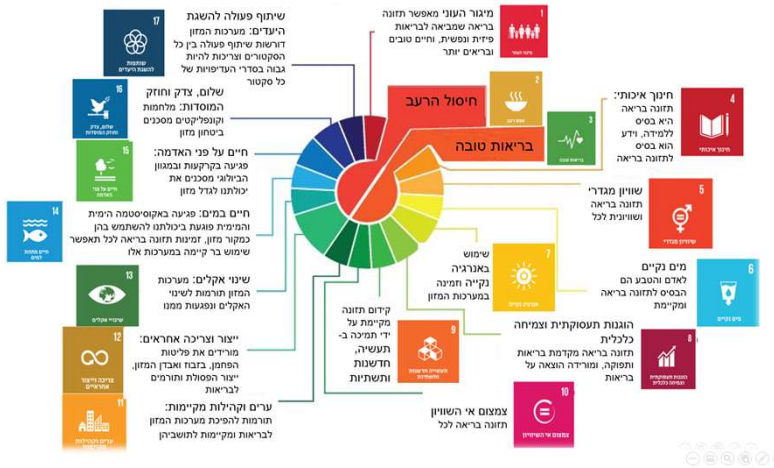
1
מיגור העוני
מיגור העוני מאפשר תזונה בריאה שמביאה לבריאות פיזית ונפשית, וחיים טובים ובריאים יותר

2
אפס רעב
חיסול הרעב

3
בריאות טובה
בריאות טובה

4
חינוך איכותי
חינוך איכותי: תזונה בריאה היא בסיס ללמידה, וידע הוא בסיס לתזונה בריאה

5
שוויון מגדרי
שוויון מגדרי: תזונה בריאה ושוויונית לכל

6
מים נקיים
מים נקיים לאדם והטבע הם הבסיס לתזונה בריאה ומקיימת

7
אנרגיה נקייה
שימוש באנרגיה נקייה וזמינה במערכות המזון

8
הוגנות תעסוקתית וצמיחה כלכלית
הוגנות תעסוקתית וצמיחה כלכלית
תזונה בריאה מקדמת בריאות ותפוקה, ומורידה הוצאה על בריאות

9
תעשייה, חדשנות ותשתיות
קידום תזונה מקיימת על ידי תמיכה ב- תעשיה, חדשנות ותשתיות

10
צמצום אי השוויון
צמצום אי השוויון
תזונה בריאה לכל

11
ערים וקהילות מקיימות
ערים וקהילות מקיימות:
תורמות להפיכת מערכות המזון לבריאות ומקיימות לתושביהן

12
צריכה וייצור אחראים
ייצור וצריכה אחראים:
מורידים את פליטות הפחמן, בזבוז ואבדן המזון, ייצור הפסולת ותורמים לבריאות

13
שינוי אקלים
שינוי אקלים: מערכות המזון תורמות לשינוי האקלים ונפגעות ממנו

14
חיים מתחת למים
חיים במים: פגיעה באקוסיסטמה הימית והמימית פוגעת ביכולתנו להשתמש בהן כמקור מזון, זמינות תזונה בריאה לכל תאפשר שימוש בר קיימה במערכות אלו

15
חיים על פני האדמה
חיים על פני האדמה: פגיעה בקרקעות ובמגוון הביולוגי מסכנים את יכולתנו לגדל מזון

16
שלום, צדק וחוזק המוסדות
שלום, צדק וחוזק המוסדות: מלחמות וקונפליקטים מסכנים ביטחון מזון

17
שותפות להשגת היעדים
שיתוף פעולה להשגת היעדים: מערכות המזון דורשות שיתוף פעולה בין כל הסקטורים וצריכות להיות גבוה בסדרי העדיפויות של כל סקטור